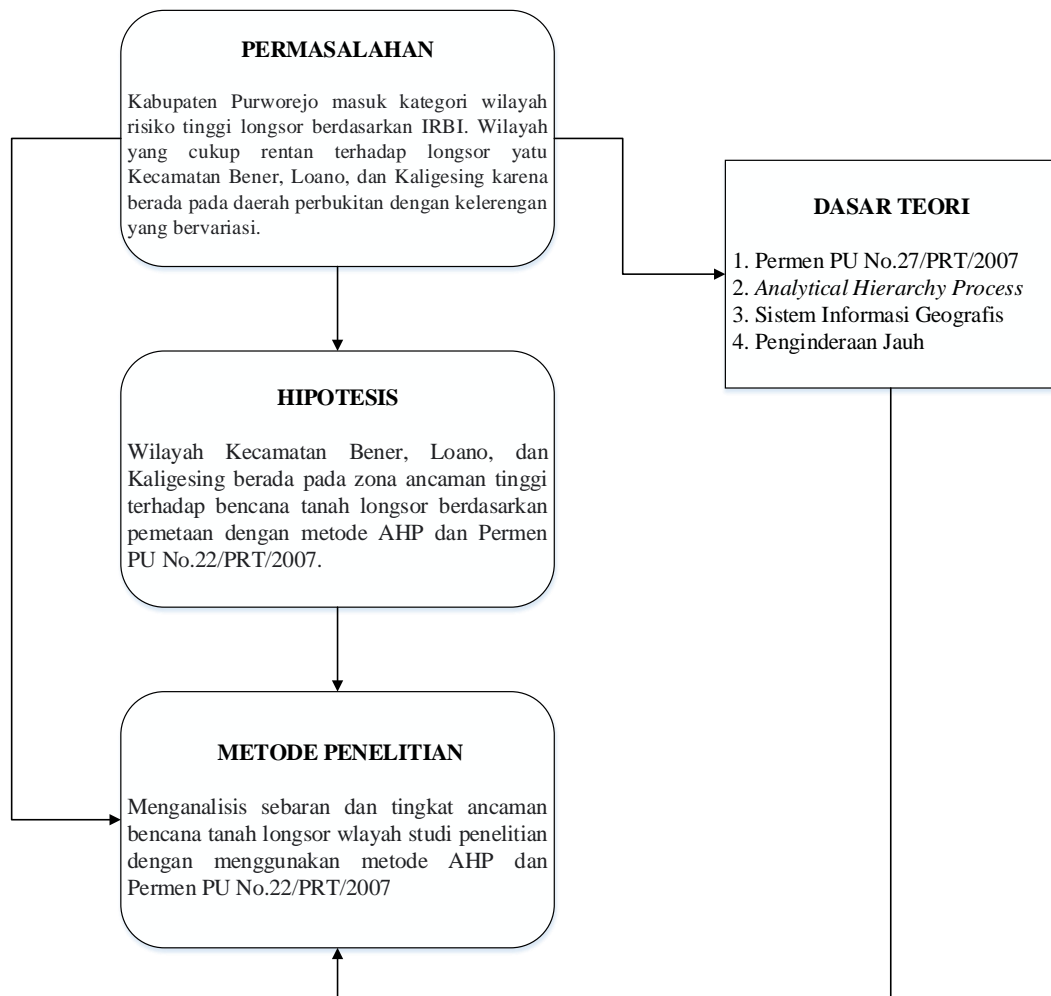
PERMASALAHAN

Kabupaten Purworejo masuk kategori wilayah risiko tinggi longsor berdasarkan IRBI. Wilayah yang cukup rentan terhadap longsor yatu Kecamatan Bener, Loano, dan Kaligesing karena berada pada daerah perbukitan dengan kelerengan yang bervariasi.

DASAR TEORI

1. Permen PU No.27/PRT/2007
2. *Analytical Hierarchy Process*
3. Sistem Informasi Geografis
4. Penginderaan Jauh

HIPOTESIS

Wilayah Kecamatan Bener, Loano, dan Kaligesing berada pada zona ancaman tinggi terhadap bencana tanah longsor berdasarkan pemetaan dengan metode AHP dan Permen PU No.22/PRT/2007.

METODE PENELITIAN

Menganalisis sebaran dan tingkat ancaman bencana tanah longsor wlayah studi penelitian dengan menggunakan metode AHP dan Permen PU No.22/PRT/2007